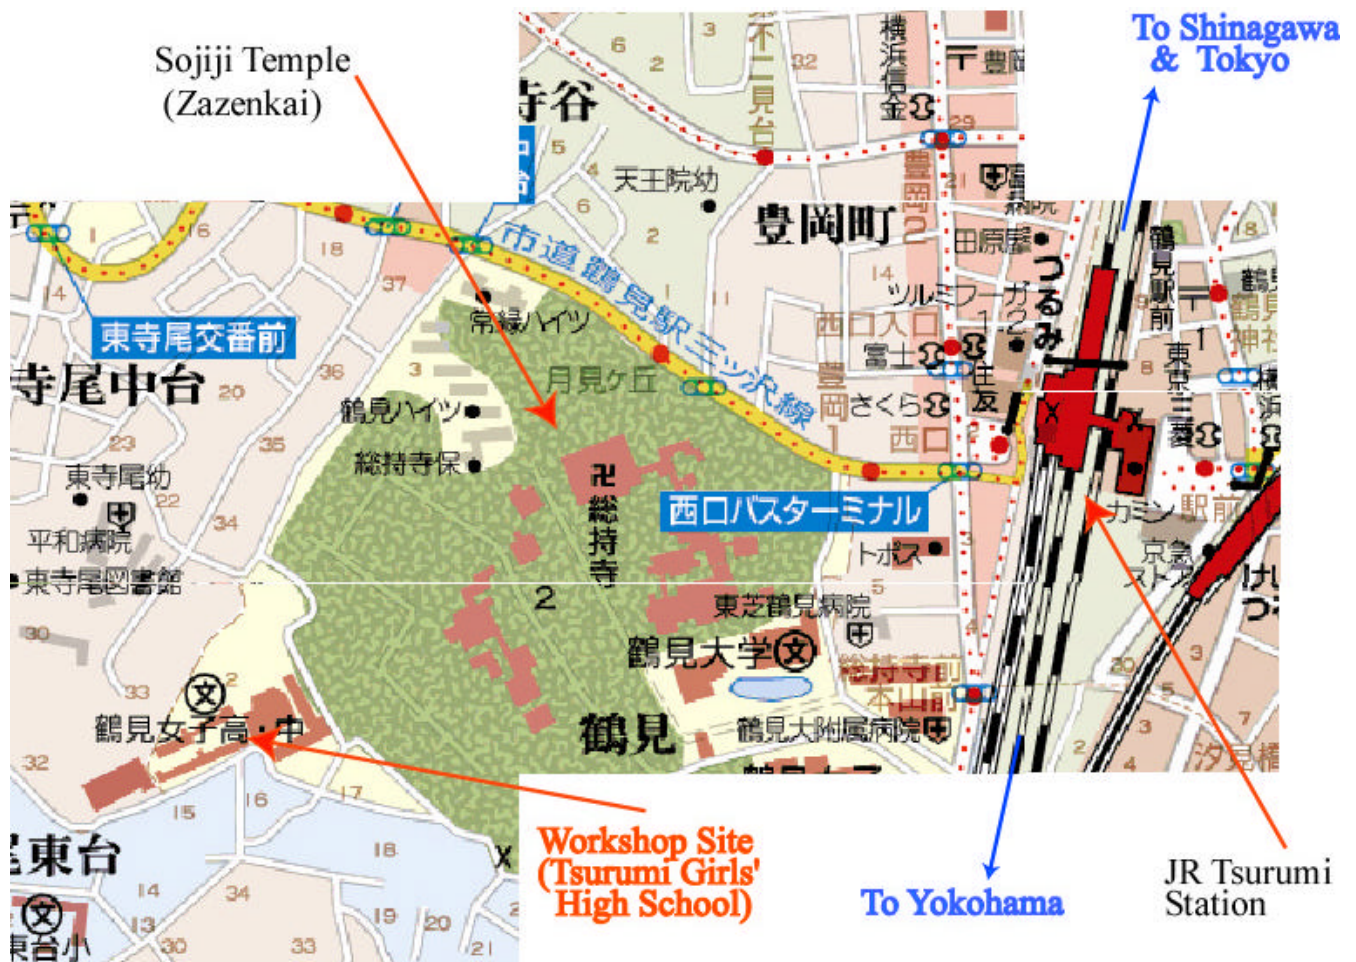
Sojiji Temple
(Zazenkai)

To Shinagawa
& Tokyo

To Yokohama

JR Tsurumi
Station

Workshop Site
(Tsurumi Girls'
High School)

寺谷
天王院幼
豊岡町
田原屋
ツルミフーガ
西口入口
富士
住友
豊岡さくら
西口
つるみ
市道鶴見駅三ツ沢線
月見ヶ丘
常緑ハイツ
鶴見ハイツ
総持寺保
東寺尾交番前
寺尾中台
東寺尾幼
平和病院
東寺尾図書館
総持寺
西口バスターミナル
トポス
東芝鶴見病院
鶴見大学
総持寺前
本山前
鶴見大附属病院
鶴見
鶴見女子高・中
東台
東台小
鶴見駅前
東京三菱
カミン駅前
京急ストア
鶴見神社
横浜信金
豊岡
不二見台
横浜
汐見橋
けいつ

6 2 3 32 29 5 4 6 2 1 14 18 37 16 14 36 3 20 23 35 22 34 30 2 33 2 32 15 16 17 18 14 34 13 19 20 30 33 21 11 8 5 20 3 5 2 7 4 1 2 18